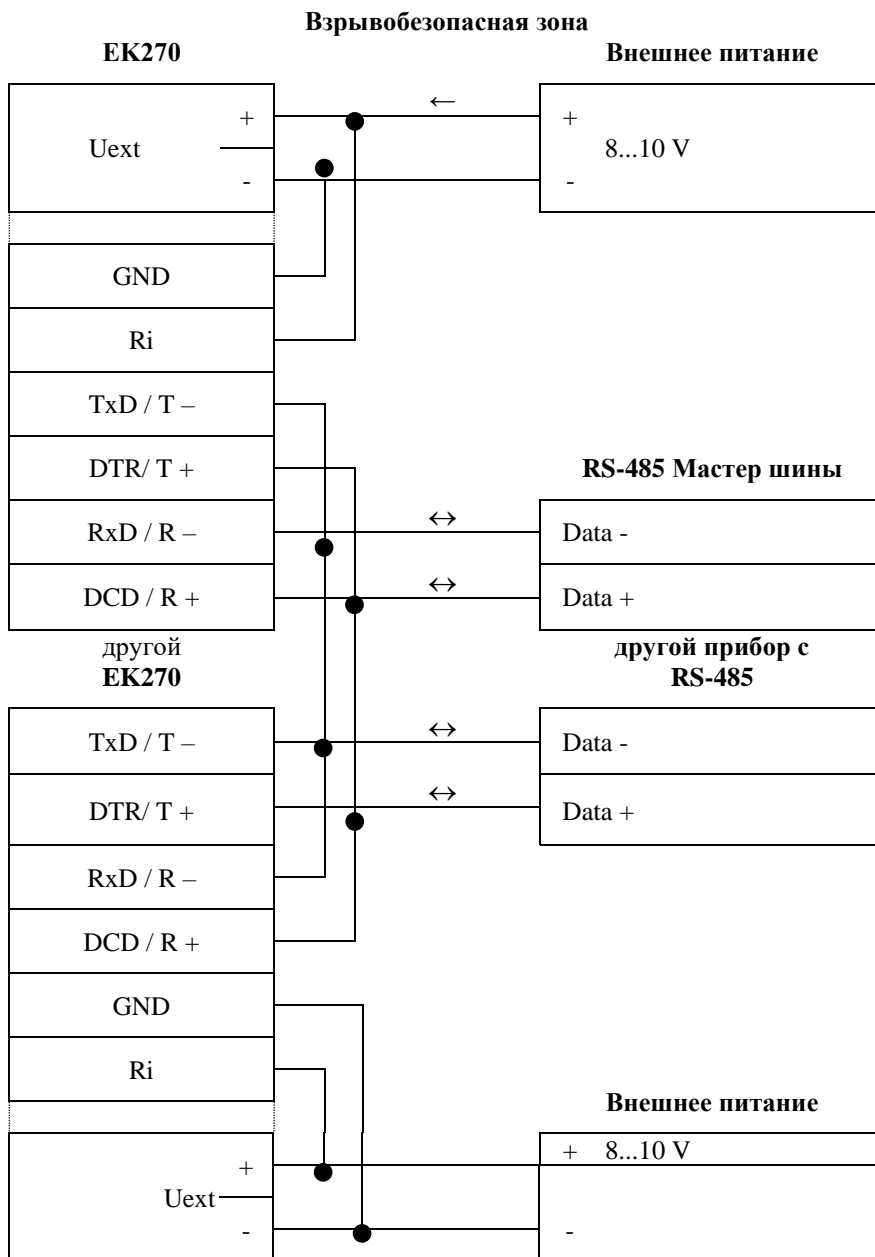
Взрывобезопасная зона

EK270

Внешнее питание

+

Uext

-

←

+

8...10 V

-

GND

Ri

TxD / T –

DTR/ T +

RS-485 Мастер шины

RxD / R –

↔

Data -

DCD / R +

↔

Data +

другой
EK270

другой прибор с
RS-485

TxD / T –

↔

Data -

DTR/ T +

↔

Data +

RxD / R –

DCD / R +

GND

Ri

Внешнее питание

+

Uext

-

+ 8...10 V

-